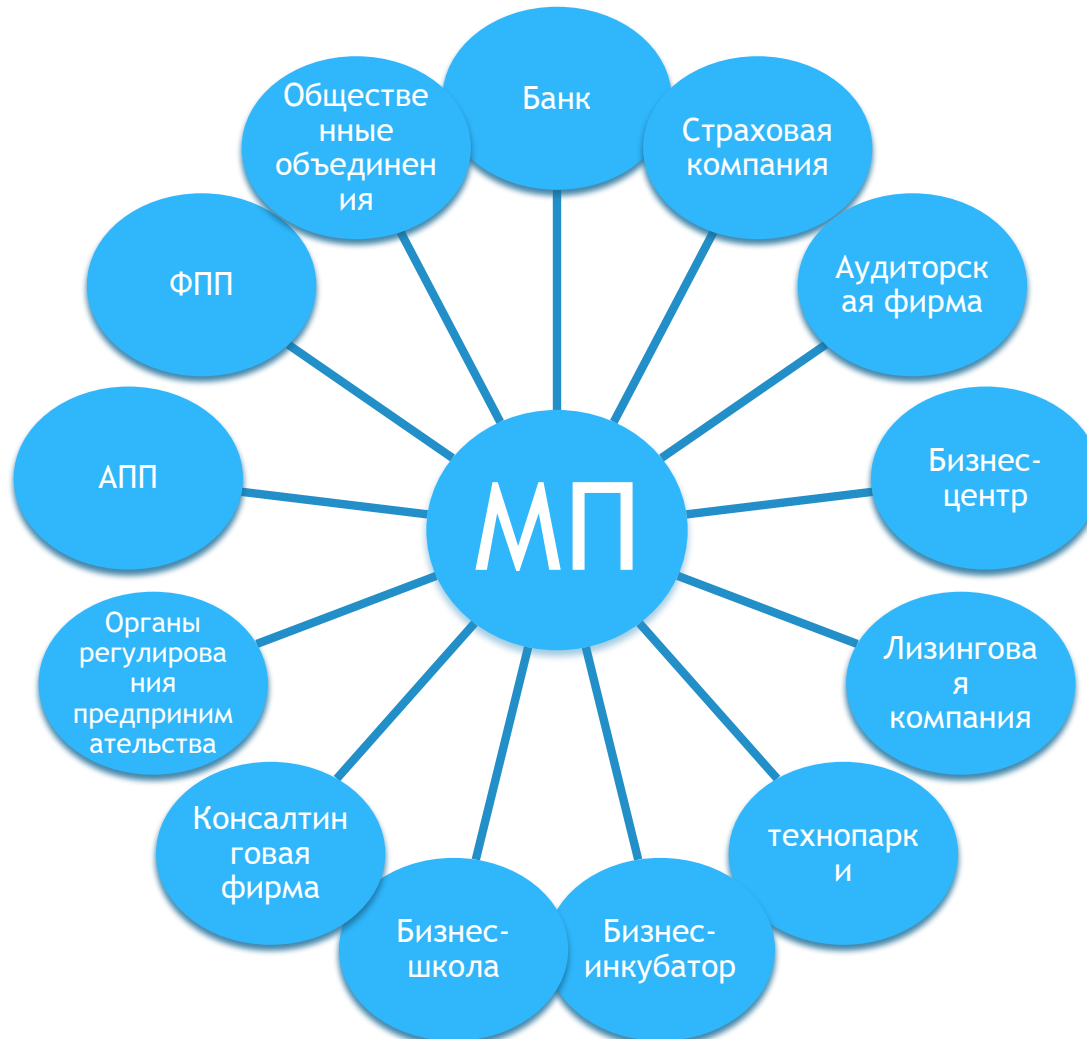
МП

Банк

Страховая компания

Аудиторская фирма

Бизнес-центр

Лизинговая компания

технопарки

Бизнес-инкубатор

Бизнес-школа

Консалтинговая фирма

Органы регулирования предпринимательства

АПП

ФПП

Общественные объединения